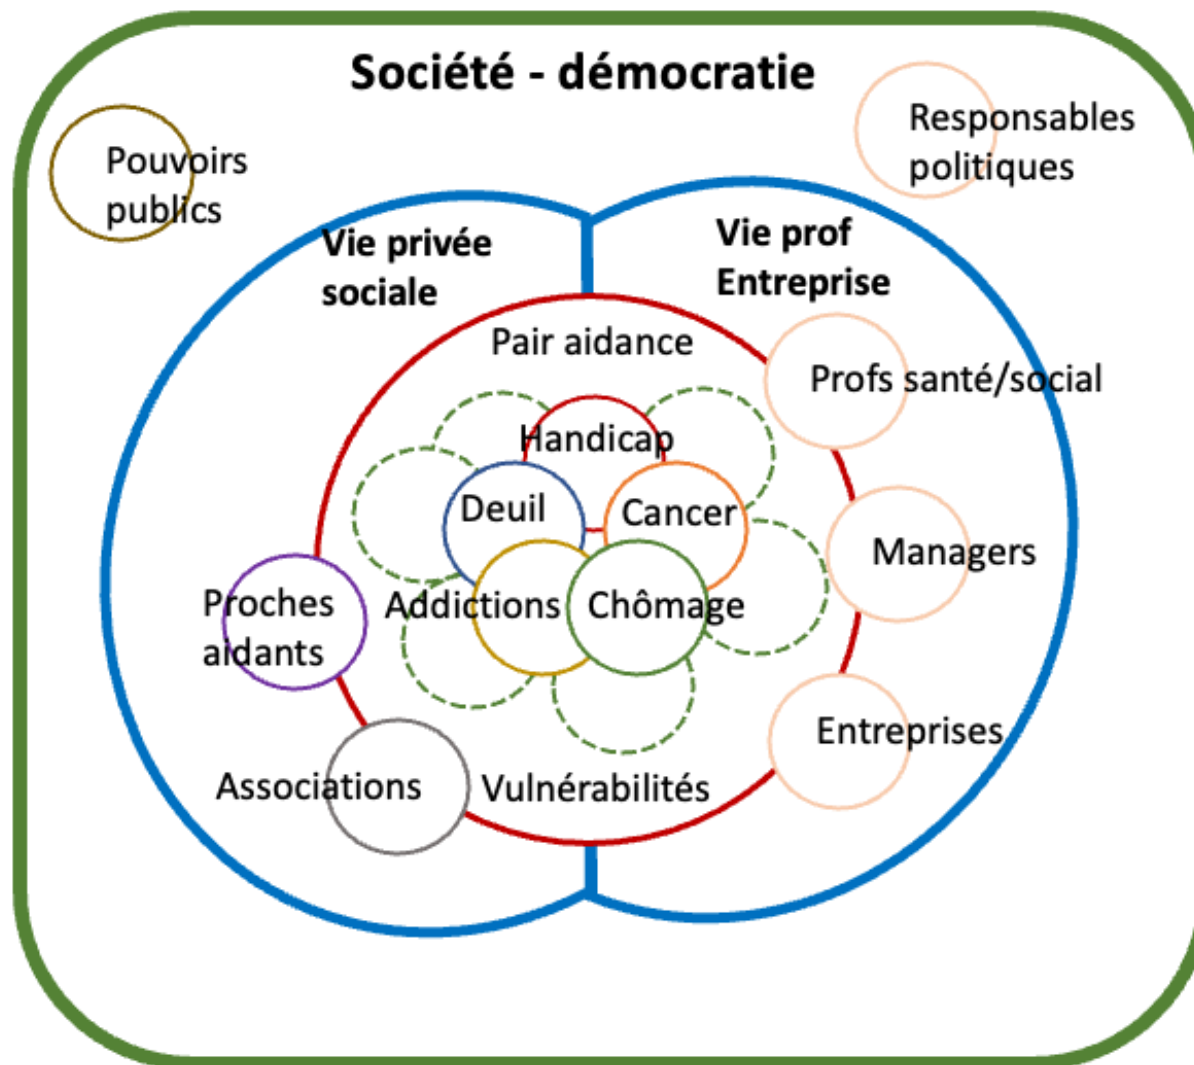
Société - démocratie

Pouvoirs publics

Responsables politiques

Vie privée sociale

Vie prof Entreprise

Pair aidance

Profs santé/social

Handicap

Deuil

Cancer

Managers

Proches aidants

Addictions

Chômage

Entreprises

Associations

Vulnérabilités